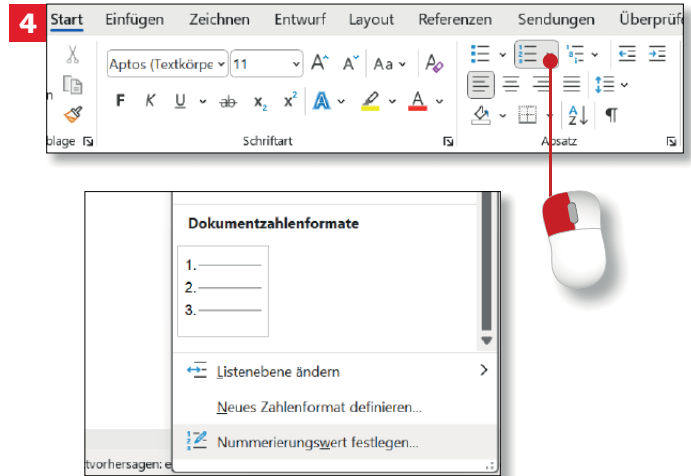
4

Start Einfügen Zeichnen Entwurf Layout Referenzen Sendungen Überprüfe

Aptos (Textkörpe 11

F K U ab $x_2$ $x^2$ A A

Schriftart

Absatz

blage

Dokumentzahlenformate

1.
2.
3.

Listenebene ändern

Neues Zahlenformat definieren...

Nummerierungswert festlegen...

tvorhersagen: e